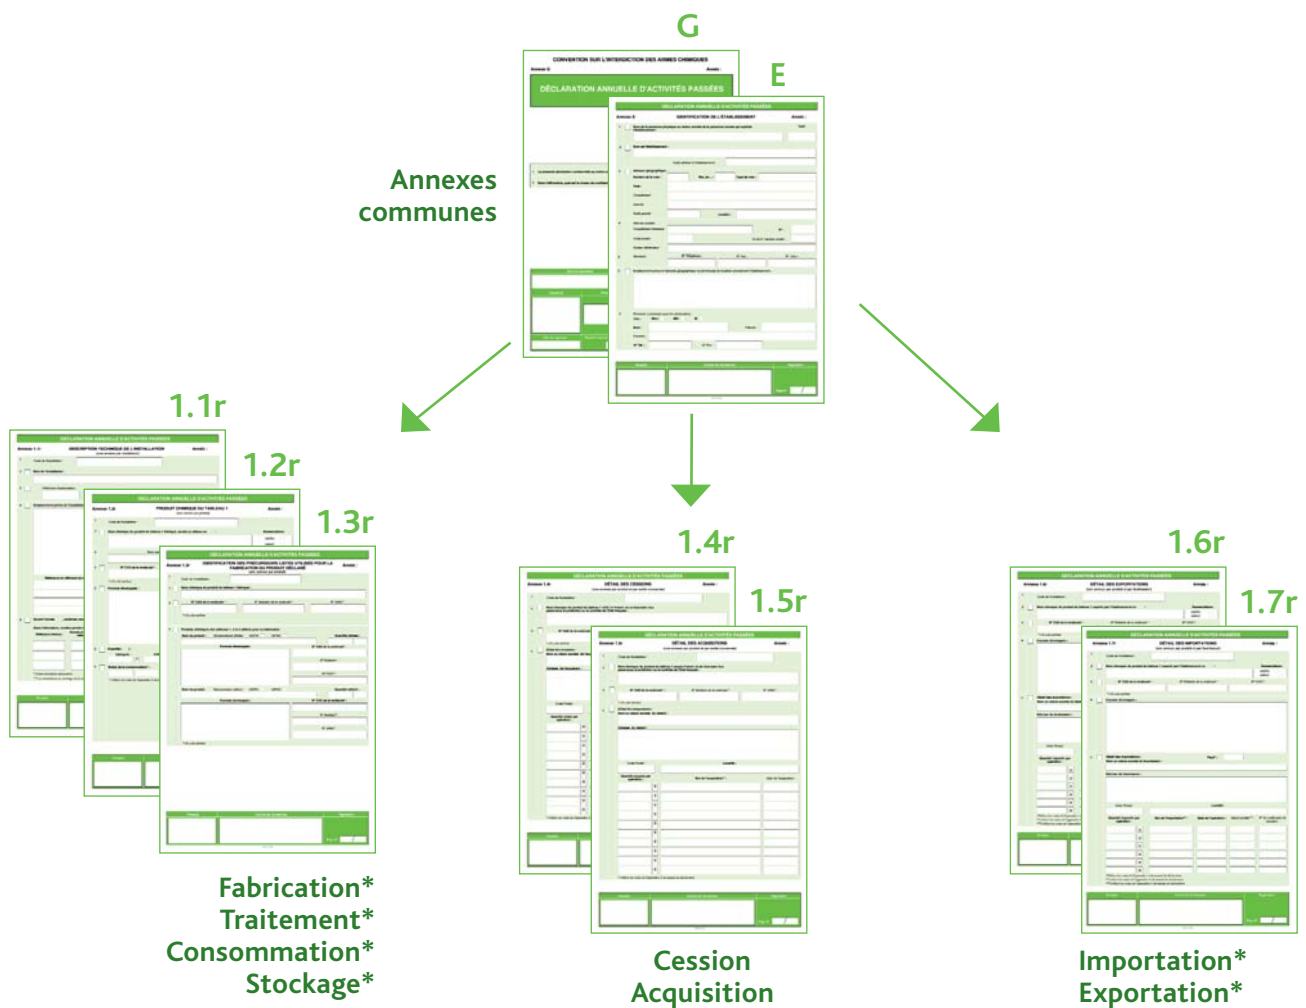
G

CONVENTION SUR L'INTERDICTION DES ARMES CHIMIQUES

DÉCLARATION ANNUELLE D'ACTIVITÉS PASSÉES

E

DÉCLARATION ANNUELLE D'ACTIVITÉS PASSÉES

IDENTIFICATION DE L'ÉTABLISSEMENT

Annexes communes

1.1r

DÉCLARATION ANNUELLE D'ACTIVITÉS PASSÉES

DESCRIPTION TECHNIQUE DE L'INSTALLATION

1.2r

DÉCLARATION ANNUELLE D'ACTIVITÉS PASSÉES

PRODUIT CHIMIQUE DU TABLEAU 1

1.3r

DÉCLARATION ANNUELLE D'ACTIVITÉS PASSÉES

IDENTIFICATION DES PRÉCURSEURS LISTÉS UTILISÉS POUR LA FABRICATION DU PRODUIT DÉCLARÉ

Fabrication*
Traitement*
Consommation*
Stockage*

1.4r

DÉCLARATION ANNUELLE D'ACTIVITÉS PASSÉES

DÉTAIL DES CESSIONS

1.5r

DÉCLARATION ANNUELLE D'ACTIVITÉS PASSÉES

DÉTAIL DES ACQUISITIONS

Cession
Acquisition

1.6r

DÉCLARATION ANNUELLE D'ACTIVITÉS PASSÉES

DÉTAIL DES EXPORTATIONS

1.7r

DÉCLARATION ANNUELLE D'ACTIVITÉS PASSÉES

DÉTAIL DES IMPORTATIONS

Importation*
Exportation*